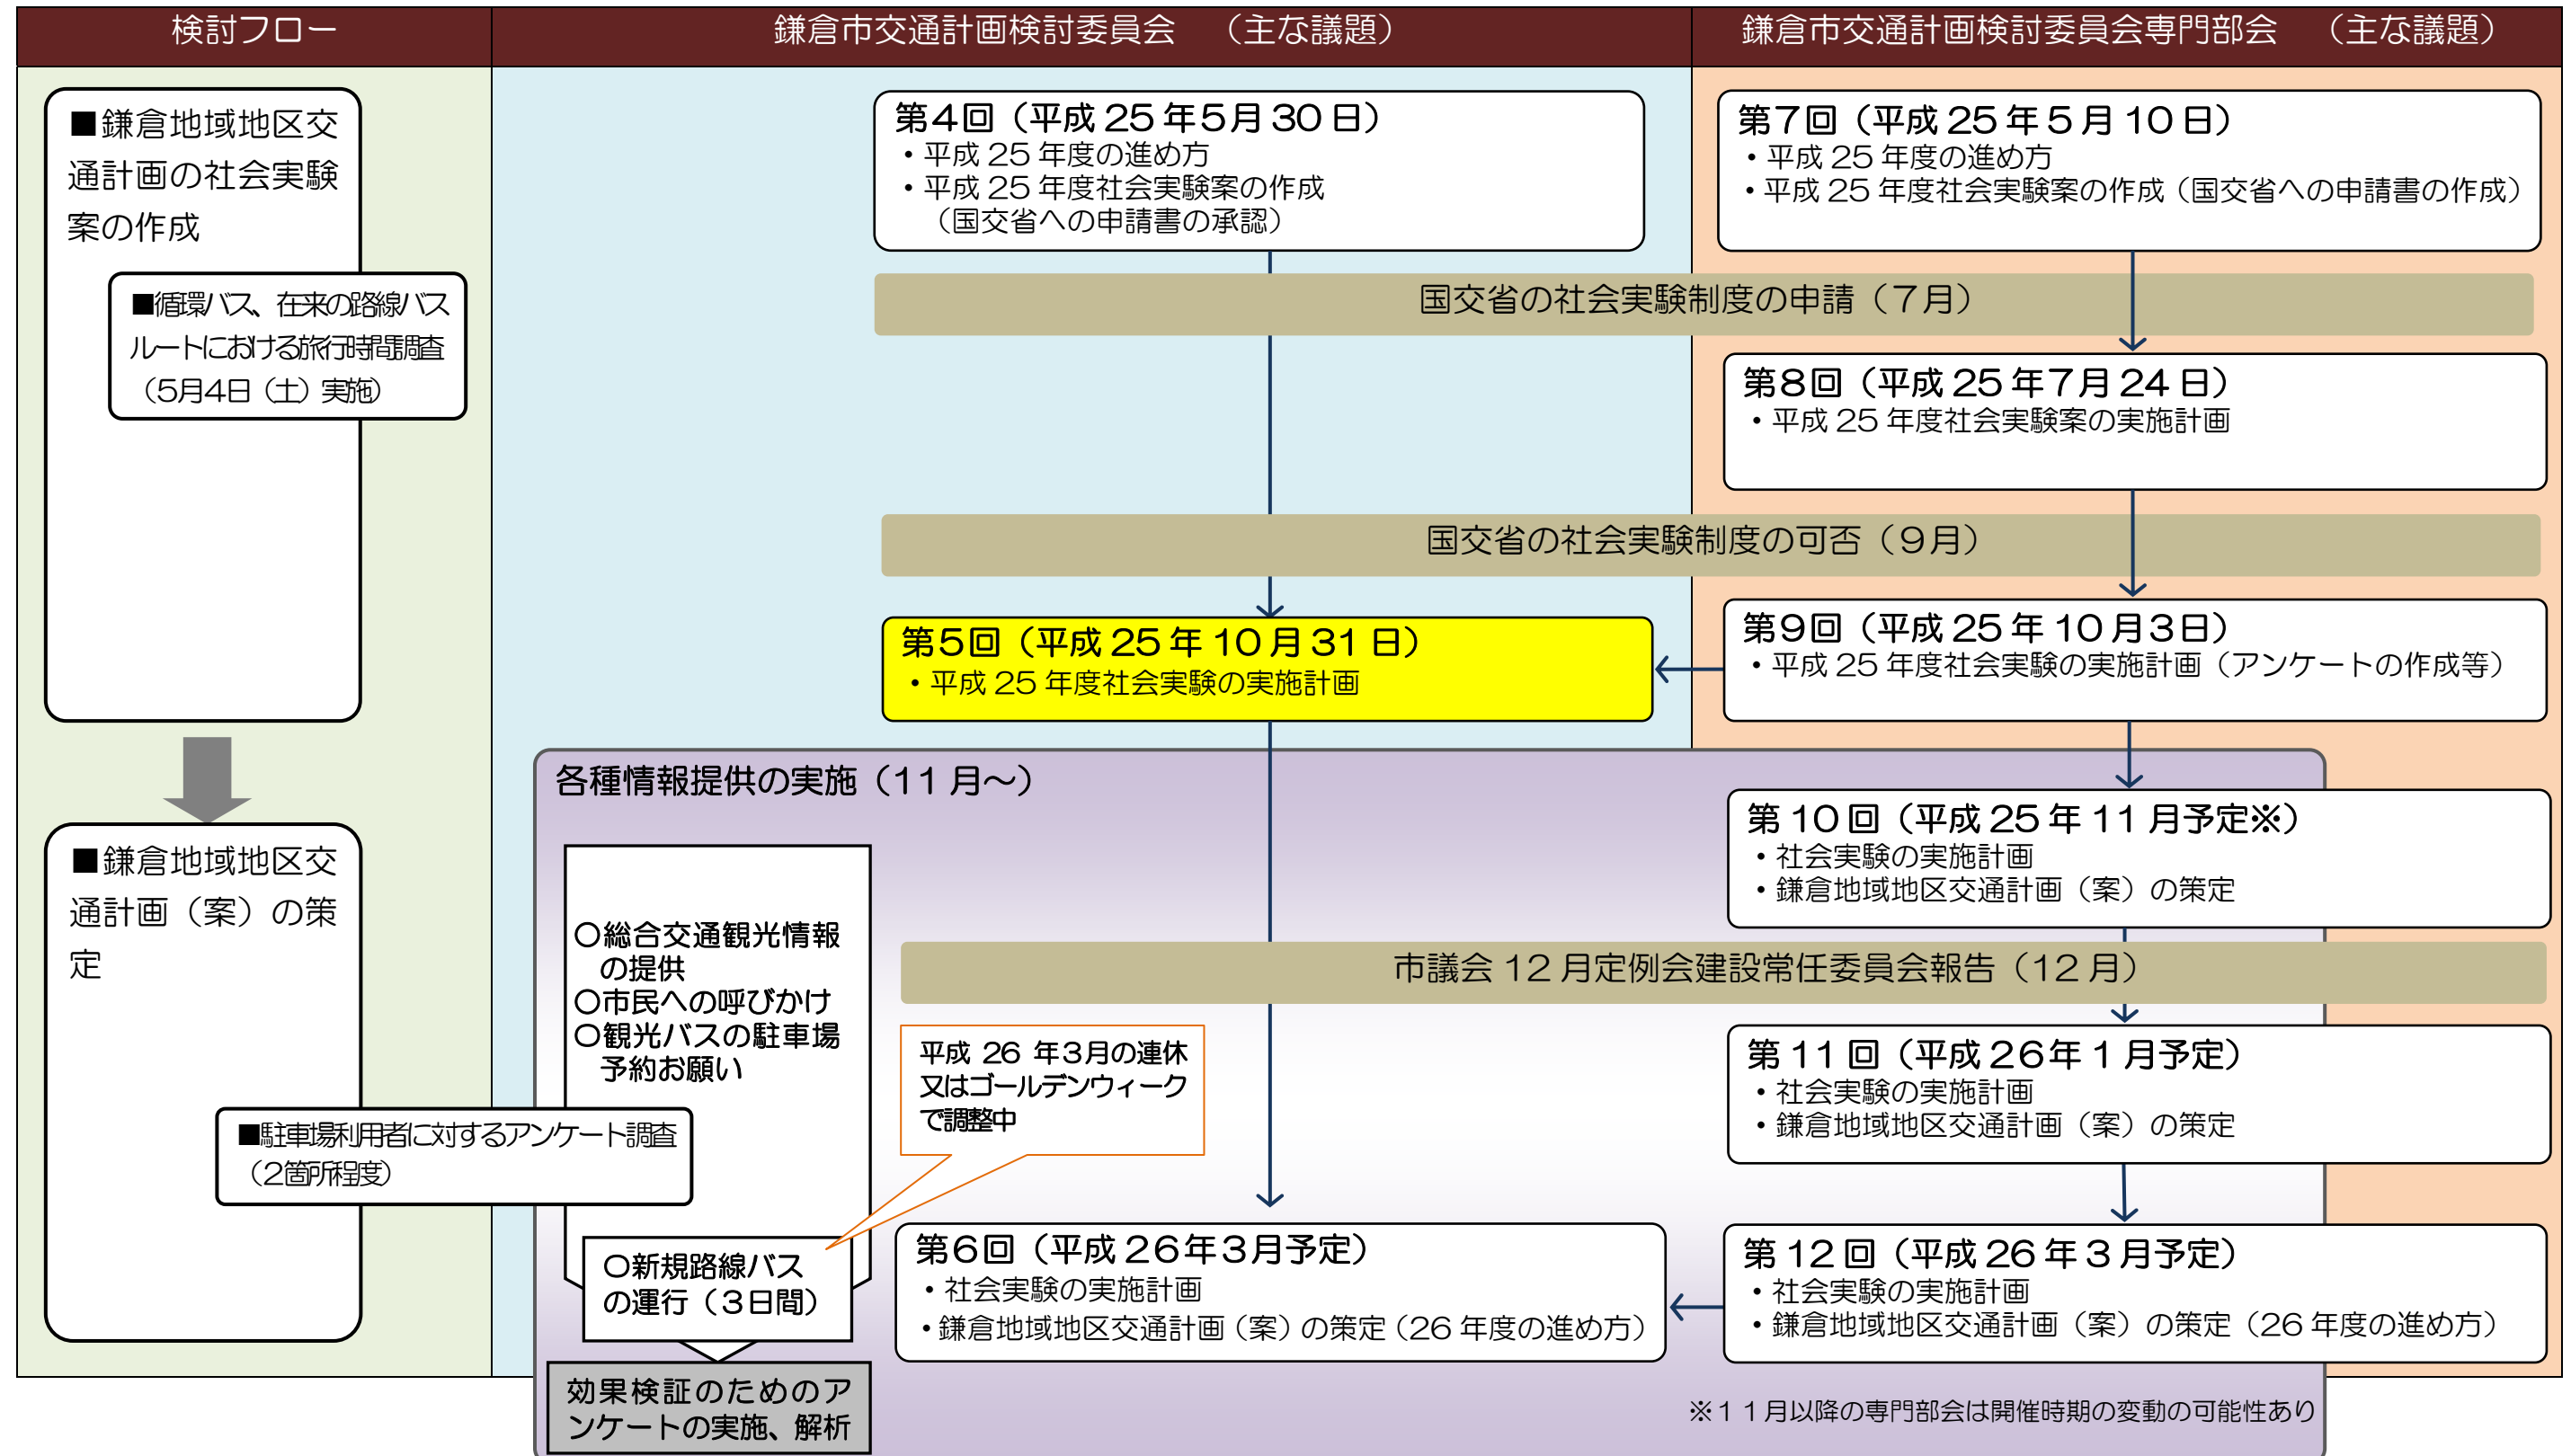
検討フロー

鎌倉市交通計画検討委員会　（主な議題）

鎌倉市交通計画検討委員会専門部会　（主な議題）

■鎌倉地域地区交通計画の社会実験案の作成

■循環バス、在来の路線バスルートにおける旅行時間調査（5月4日（土）実施）

第4回（平成25年5月30日）
・平成25年度の進め方
・平成25年度社会実験案の作成（国交省への申請書の承認）

第7回（平成25年5月10日）
・平成25年度の進め方
・平成25年度社会実験案の作成（国交省への申請書の作成）

国交省の社会実験制度の申請（7月）

第8回（平成25年7月24日）
・平成25年度社会実験案の実施計画

国交省の社会実験制度の可否（9月）

第5回（平成25年10月31日）
・平成25年度社会実験の実施計画

第9回（平成25年10月3日）
・平成25年度社会実験の実施計画（アンケートの作成等）

各種情報提供の実施（11月～）

第10回（平成25年11月予定※）
・社会実験の実施計画
・鎌倉地域地区交通計画（案）の策定

■鎌倉地域地区交通計画（案）の策定

○総合交通観光情報の提供
○市民への呼びかけ
○観光バスの駐車場予約お願い

市議会12月定例会建設常任委員会報告（12月）

平成26年3月の連休又はゴールデンウィークで調整中

第11回（平成26年1月予定）
・社会実験の実施計画
・鎌倉地域地区交通計画（案）の策定

■駐車場利用者に対するアンケート調査（2箇所程度）

○新規路線バスの運行（3日間）

第6回（平成26年3月予定）
・社会実験の実施計画
・鎌倉地域地区交通計画（案）の策定（26年度の進め方）

第12回（平成26年3月予定）
・社会実験の実施計画
・鎌倉地域地区交通計画（案）の策定（26年度の進め方）

効果検証のためのアンケートの実施、解析

※11月以降の専門部会は開催時期の変動の可能性あり